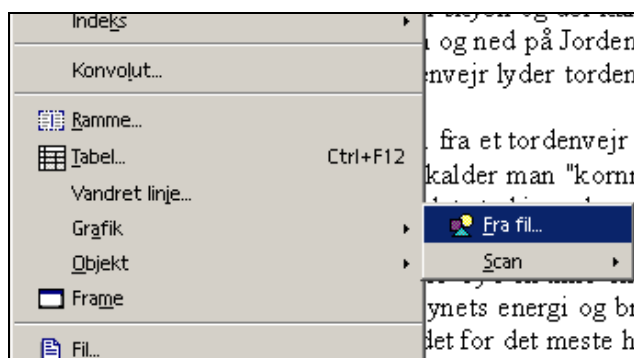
Indeks
Konvolut...
Ramme...
Tabel... Ctrl+F12
Vandret linje...
Grafik
Objekt
Frame
Fil...

Fra fil...
Scan

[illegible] og ned på Jorden
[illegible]nvejr lyder torden
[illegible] fra et tordenvejr
kalder man "korn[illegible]
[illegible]ynets energi og br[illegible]
det for det meste h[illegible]